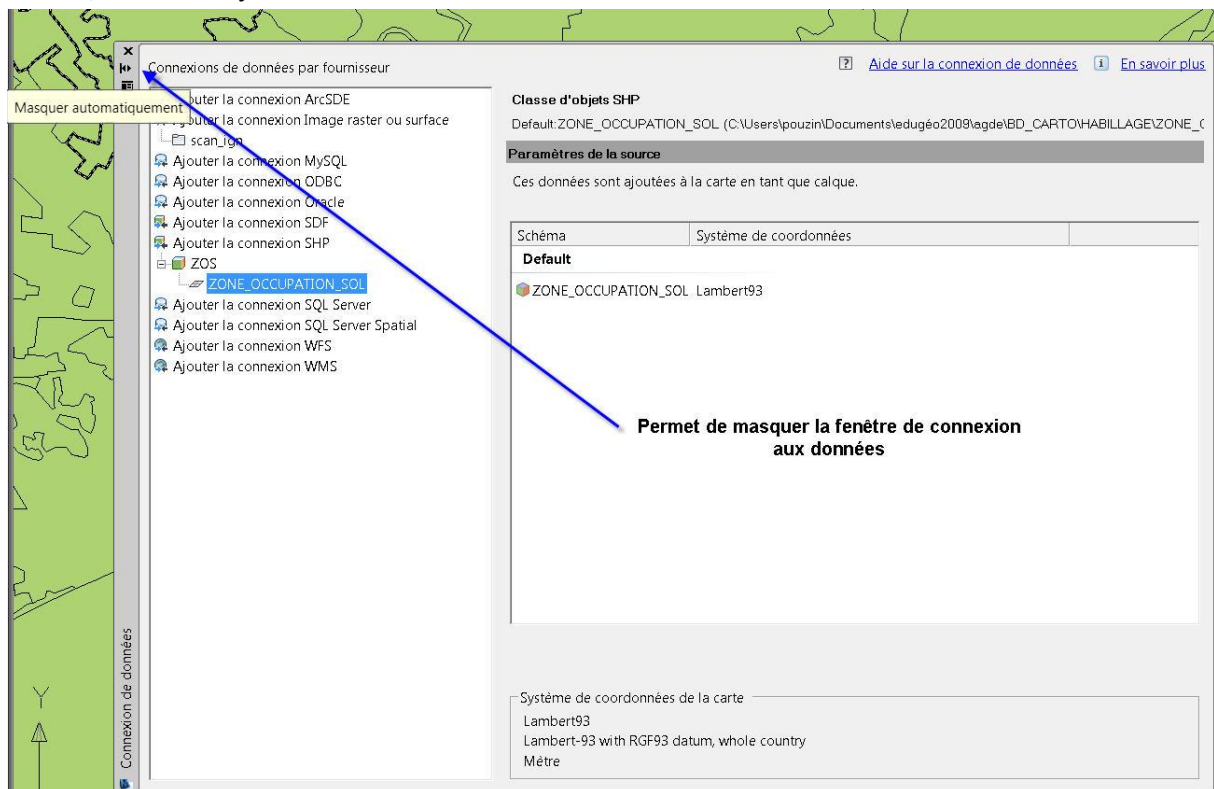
Connexions de données par fournisseur

Masquer automatiquement

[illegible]outer la connexion ArcSDE
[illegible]outer la connexion Image raster ou surface
scan_ign
Ajouter la connexion MySQL
Ajouter la connexion ODBC
Ajouter la connexion Oracle
Ajouter la connexion SDF
Ajouter la connexion SHP
ZOS
ZONE_OCCUPATION_SOL
Ajouter la connexion SQL Server
Ajouter la connexion SQL Server Spatial
Ajouter la connexion WFS
Ajouter la connexion WMS

Connexion de données

Aide sur la connexion de données En savoir plus

Classe d'objets SHP
Default:ZONE_OCCUPATION_SOL (C:\Users\pouzin\Documents\edugéo2009\agde\BD_CARTO\HABILLAGE\ZONE_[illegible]

Paramètres de la source
Ces données sont ajoutées à la carte en tant que calque.

| Schéma | Système de coordonnées |
|---|---|
| Default | |
| ZONE_OCCUPATION_SOL | Lambert93 |

Permet de masquer la fenêtre de connexion aux données

Système de coordonnées de la carte
Lambert93
Lambert-93 with RGF93 datum, whole country
Mètre